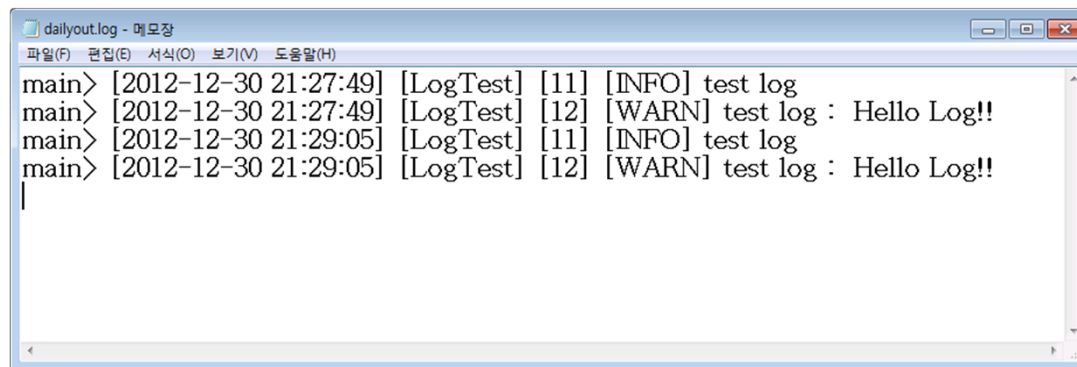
dailyout.log - 메모장

파일(F) 편집(E) 서식(O) 보기(V) 도움말(H)

main> [2012-12-30 21:27:49] [LogTest] [11] [INFO] test log
main> [2012-12-30 21:27:49] [LogTest] [12] [WARN] test log : Hello Log!!
main> [2012-12-30 21:29:05] [LogTest] [11] [INFO] test log
main> [2012-12-30 21:29:05] [LogTest] [12] [WARN] test log : Hello Log!!